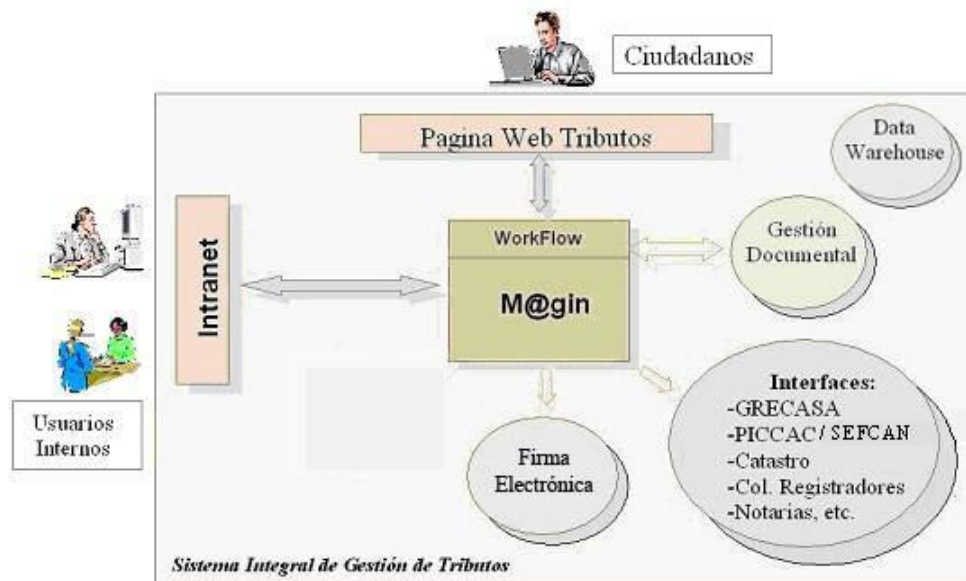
Ciudadanos

Pagina Web Tributos

Data Warehouse

Intranet

WorkFlow

M@gin

Gestión Documental

Usuarios Internos

Firma Electrónica

Interfaces:
-GRECASA
-PICCAC / SEFCAN
-Catastro
-Col. Registradores
-Notarias, etc.

Sistema Integral de Gestión de Tributos